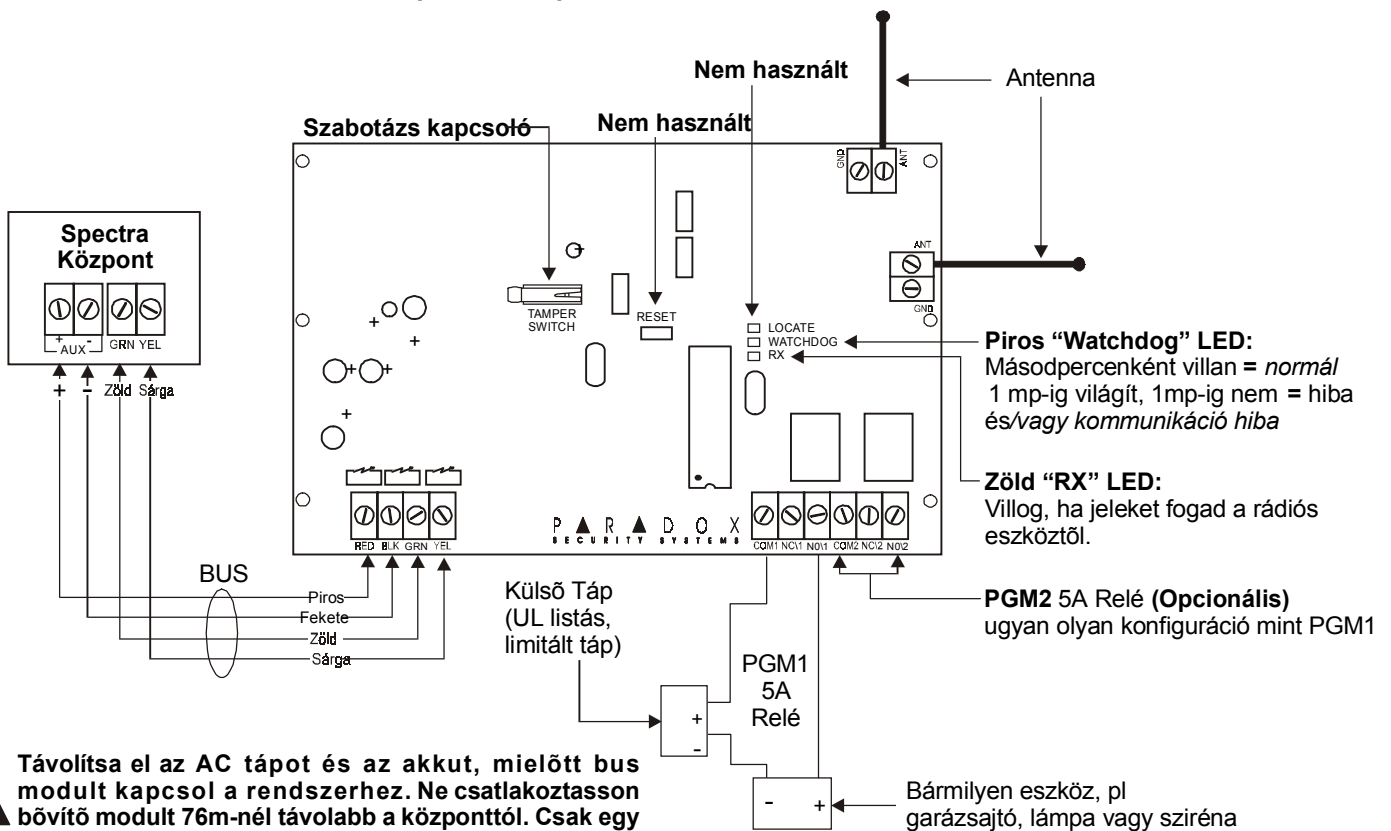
Nem használt

Antenna

Szabotázs kapcsoló

Nem használt

GND

ANT

ANT

GND

Spectra Központ

+ AUX -

GRN YEL

+ - Zöld Sárga

TAMPER SWITCH

RESET

LOCATE
WATCHDOG
RX

Piros "Watchdog" LED:
Másodpercenként villan = *normál*
1 mp-ig világít, 1mp-ig nem = hiba és/vagy kommunikáció hiba

Zöld "RX" LED:
Villog, ha jeleket fogad a rádiós eszköztõl.

PARADOX
SECURITY SYSTEMS

RED BLK GRN YEL

COM1 NC\1 NO\1 COM2 NC\2 NO\2

BUS

Piros
Fekete
Zöld
Sárga

Külsõ Táp
(UL listás, limitált táp)

PGM1
5A
Relé

PGM2 5A Relé (Opcionális)
ugyan olyan konfiguráció mint PGM1

+
-

- +

Bármilyen eszköz, pl garázsajtó, lámpa vagy sziréna

Távolítsa el az AC tápot és az akkut, mielõtt bus modult kapcsol a rendszerhez. Ne csatlakoztasson bõvítõ modult 76m-nél távolabb a központtól. Csak egy